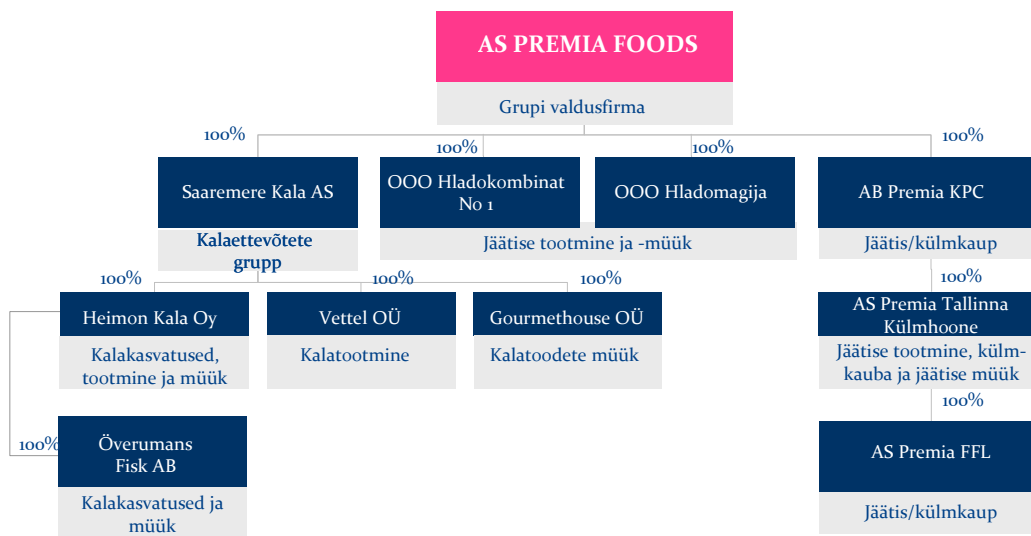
AS PREMIA FOODS

Grupi valdusfirma

100%

100%

100%

100%

Saaremere Kala AS

Kalaettevõtete grupp

OOO Hladokombinat No 1

OOO Hladomagija

Jäätise tootmine ja -müük

AB Premia KPC

Jäätis/külmkaup

100%

100%

100%

Heimon Kala Oy

Kalakasvatused, tootmine ja müük

Vettel OÜ

Kalatootmine

Gourmethouse OÜ

Kalatoodete müük

100%

AS Premia Tallinna Külmhoone

Jäätise tootmine, külmkauba ja jäätise müük

100%

100%

Överumans Fisk AB

Kalakasvatused ja müük

AS Premia FFL

Jäätis/külmkaup